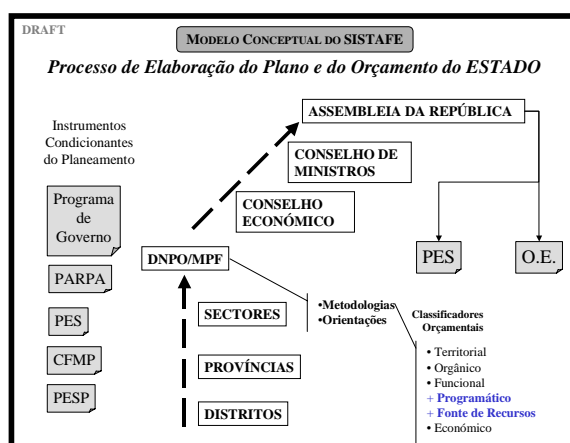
DRAFT

MODELO CONCEPTUAL DO SISTAFE

Processo de Elaboração do Plano e do Orçamento do ESTADO

Instrumentos Condicionantes do Planeamento

Programa de Governo

PARPA

PES

CFMP

PESP

ASSEMBLEIA DA REPÚBLICA

CONSELHO DE MINISTROS

CONSELHO ECONÓMICO

DNPO/MPF

PES

O.E.

SECTORES

•Metodologias
•Orientações

PROVÍNCIAS

DISTRITOS

Classificadores Orçamentais

• Territorial
• Orgânico
• Funcional
+ Programático
+ Fonte de Recursos
• Económico